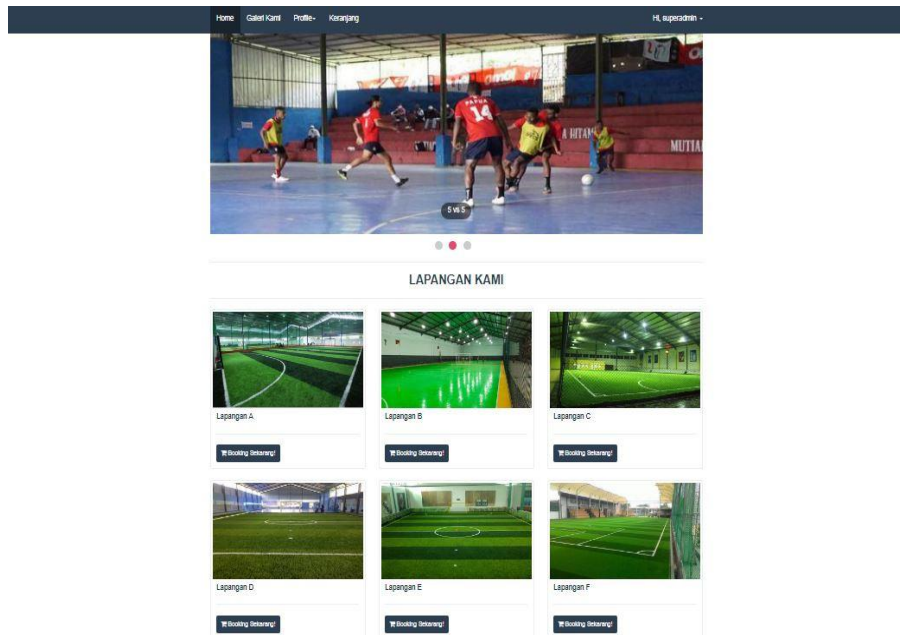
Home Galeri Kami Profile Keranjang

Hi, superadmin

5 vs 5

LAPANGAN KAMI

Lapangan A

Booking Sekarang!

Lapangan B

Booking Sekarang!

Lapangan C

Booking Sekarang!

Lapangan D

Booking Sekarang!

Lapangan E

Booking Sekarang!

Lapangan F

Booking Sekarang!